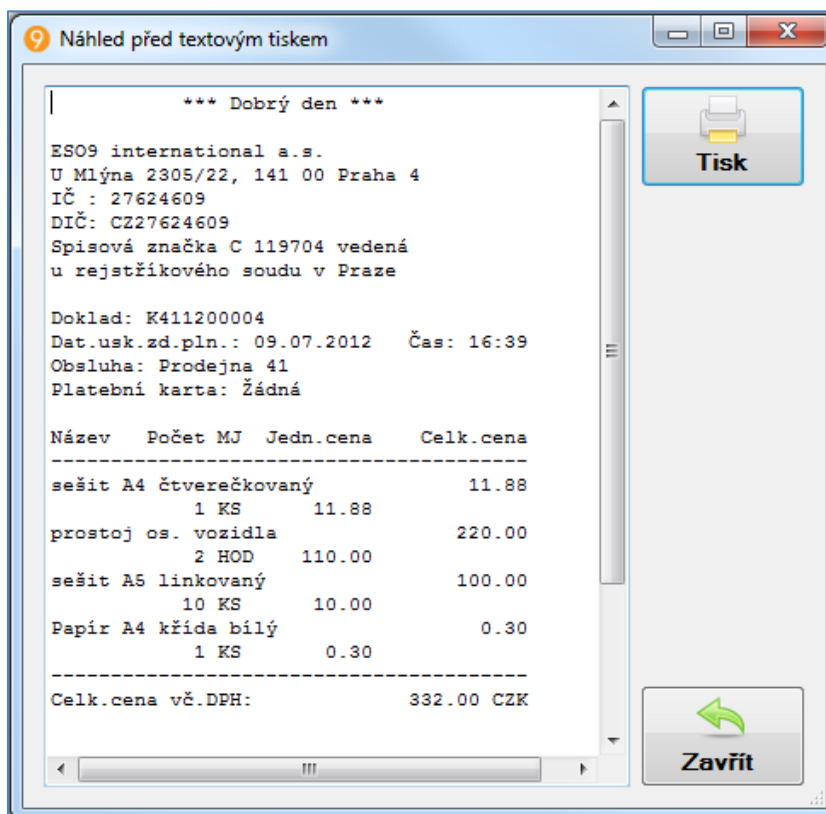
Náhled před textovým tiskem

*** Dobrý den ***

ESO9 international a.s.
U Mlýna 2305/22, 141 00 Praha 4
IČ : 27624609
DIČ: CZ27624609
Spisová značka C 119704 vedená
u rejstříkového soudu v Praze

Doklad: K411200004
Dat.usk.zd.pln.: 09.07.2012 Čas: 16:39
Obsluha: Prodejna 41
Platební karta: Žádná

Název Počet MJ Jedn.cena Celk.cena
----------------------------------------
sešit A4 čtverečkovaný 11.88
1 KS 11.88
prostoj os. vozidla 220.00
2 HOD 110.00
sešit A5 linkovaný 100.00
10 KS 10.00
Papír A4 křída bílý 0.30
1 KS 0.30
----------------------------------------
Celk.cena vč.DPH: 332.00 CZK

Tisk

Zavřít